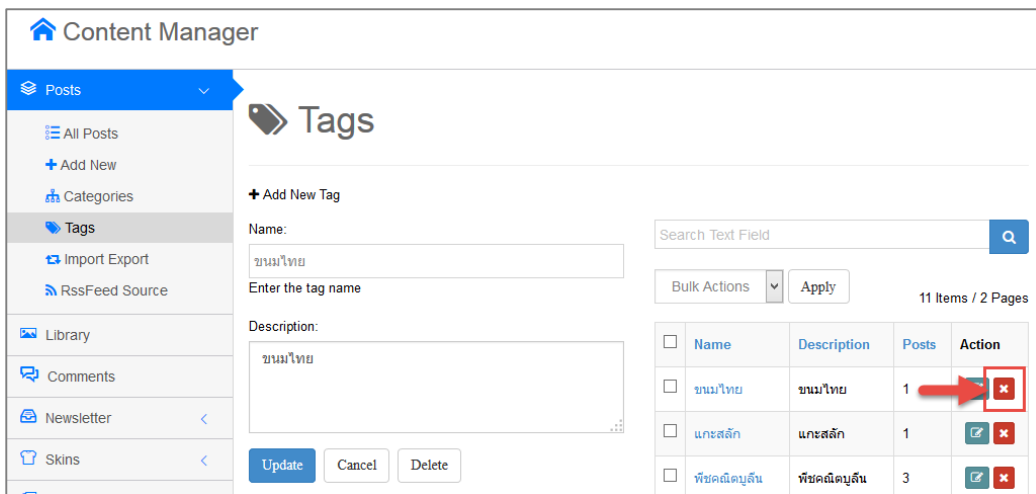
Content Manager

Posts
All Posts
Add New
Categories
Tags
Import Export
RssFeed Source
Library
Comments
Newsletter
Skins

Tags

Add New Tag

Name:
ขนมไทย
Enter the tag name

Description:
ขนมไทย

Update Cancel Delete

Search Text Field

Bulk Actions Apply

11 Items / 2 Pages

| | Name | Description | Posts | Action |
|---|---|---|---|---|
| | ขนมไทย | ขนมไทย | 1 | |
| | แกะสลัก | แกะสลัก | 1 | |
| | พืชคณิตบูลีน | พืชคณิตบูลีน | 3 | |